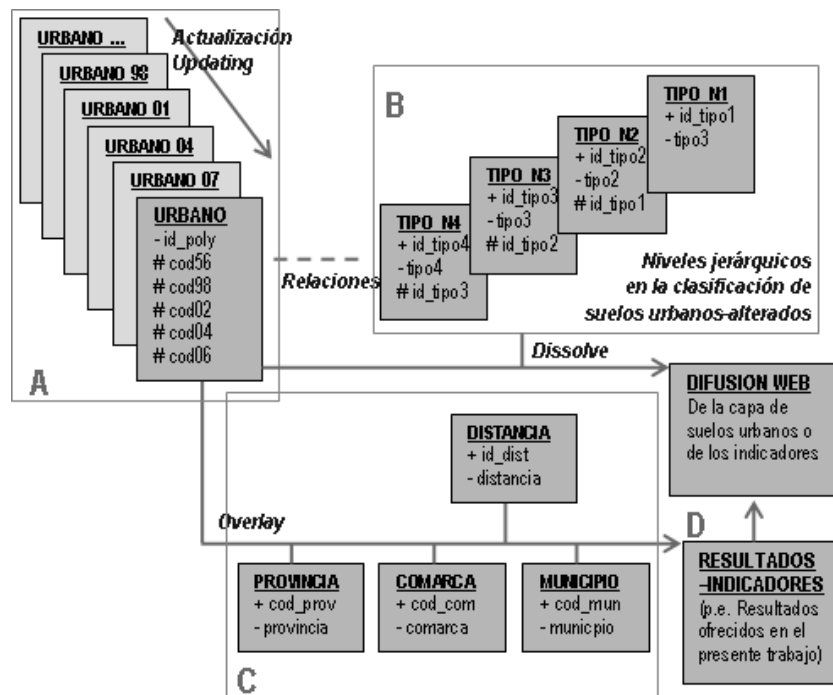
URBANO ...
URBANO 98
URBANO 01
URBANO 04
URBANO 07
Actualización
Updating

URBANO
- id_poly
# cod56
# cod98
# cod02
# cod04
# cod06

A

Relaciones

B

TIPO_N1
+ id_tipo1
- tipo3

TIPO_N2
+ id_tipo2
- tipo2
# id_tipo1

TIPO_N3
+ id_tipo3
- tipo3
# id_tipo2

TIPO_N4
+ id_tipo4
- tipo4
# id_tipo3

Niveles jerárquicos en la clasificación de suelos urbanos-alterados

Dissolve

DIFUSION WEB
De la capa de suelos urbanos o de los indicadores

DISTANCIA
+ id_dist
- distancia

Overlay

D

RESULTADOS -INDICADORES
(p.e. Resultados ofrecidos en el presente trabajo)

PROVINCIA
+ cod_prov
- provincia

COMARCA
+ cod_com
- comarca

MUNICIPIO
+ cod_mun
- municpio

C